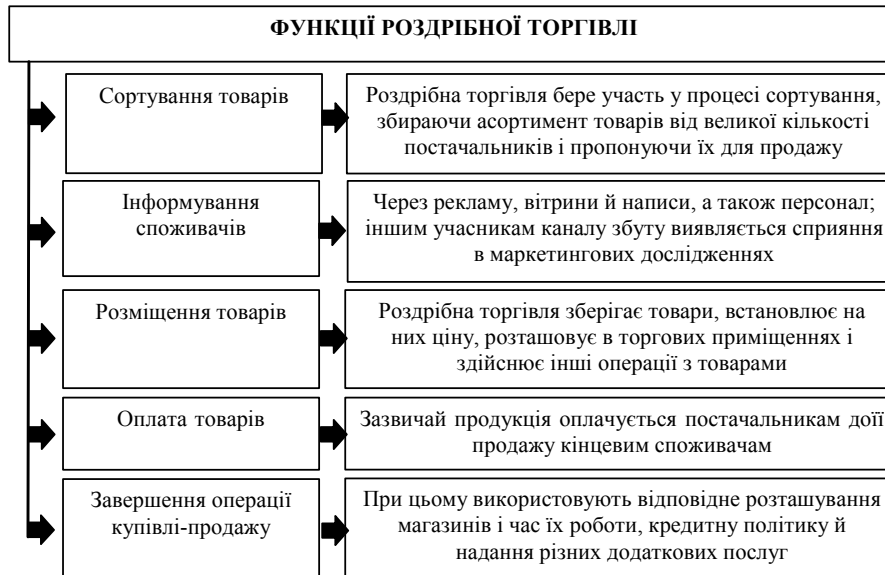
ФУНКЦІЇ РОЗДРІБНОЇ ТОРГІВЛІ

Сортування товарів

Роздрібна торгівля бере участь у процесі сортування, збираючи асортимент товарів від великої кількості постачальників і пропонуючи їх для продажу

Інформування споживачів

Через рекламу, вітрини й написи, а також персонал; іншим учасникам каналу збуту виявляється сприяння в маркетингових дослідженнях

Розміщення товарів

Роздрібна торгівля зберігає товари, встановлює на них ціну, розташовує в торгових приміщеннях і здійснює інші операції з товарами

Оплата товарів

Зазвичай продукція оплачується постачальникам доїї продажу кінцевим споживачам

Завершення операції купівлі-продажу

При цьому використовують відповідне розташування магазинів і час їх роботи, кредитну політику й надання різних додаткових послуг